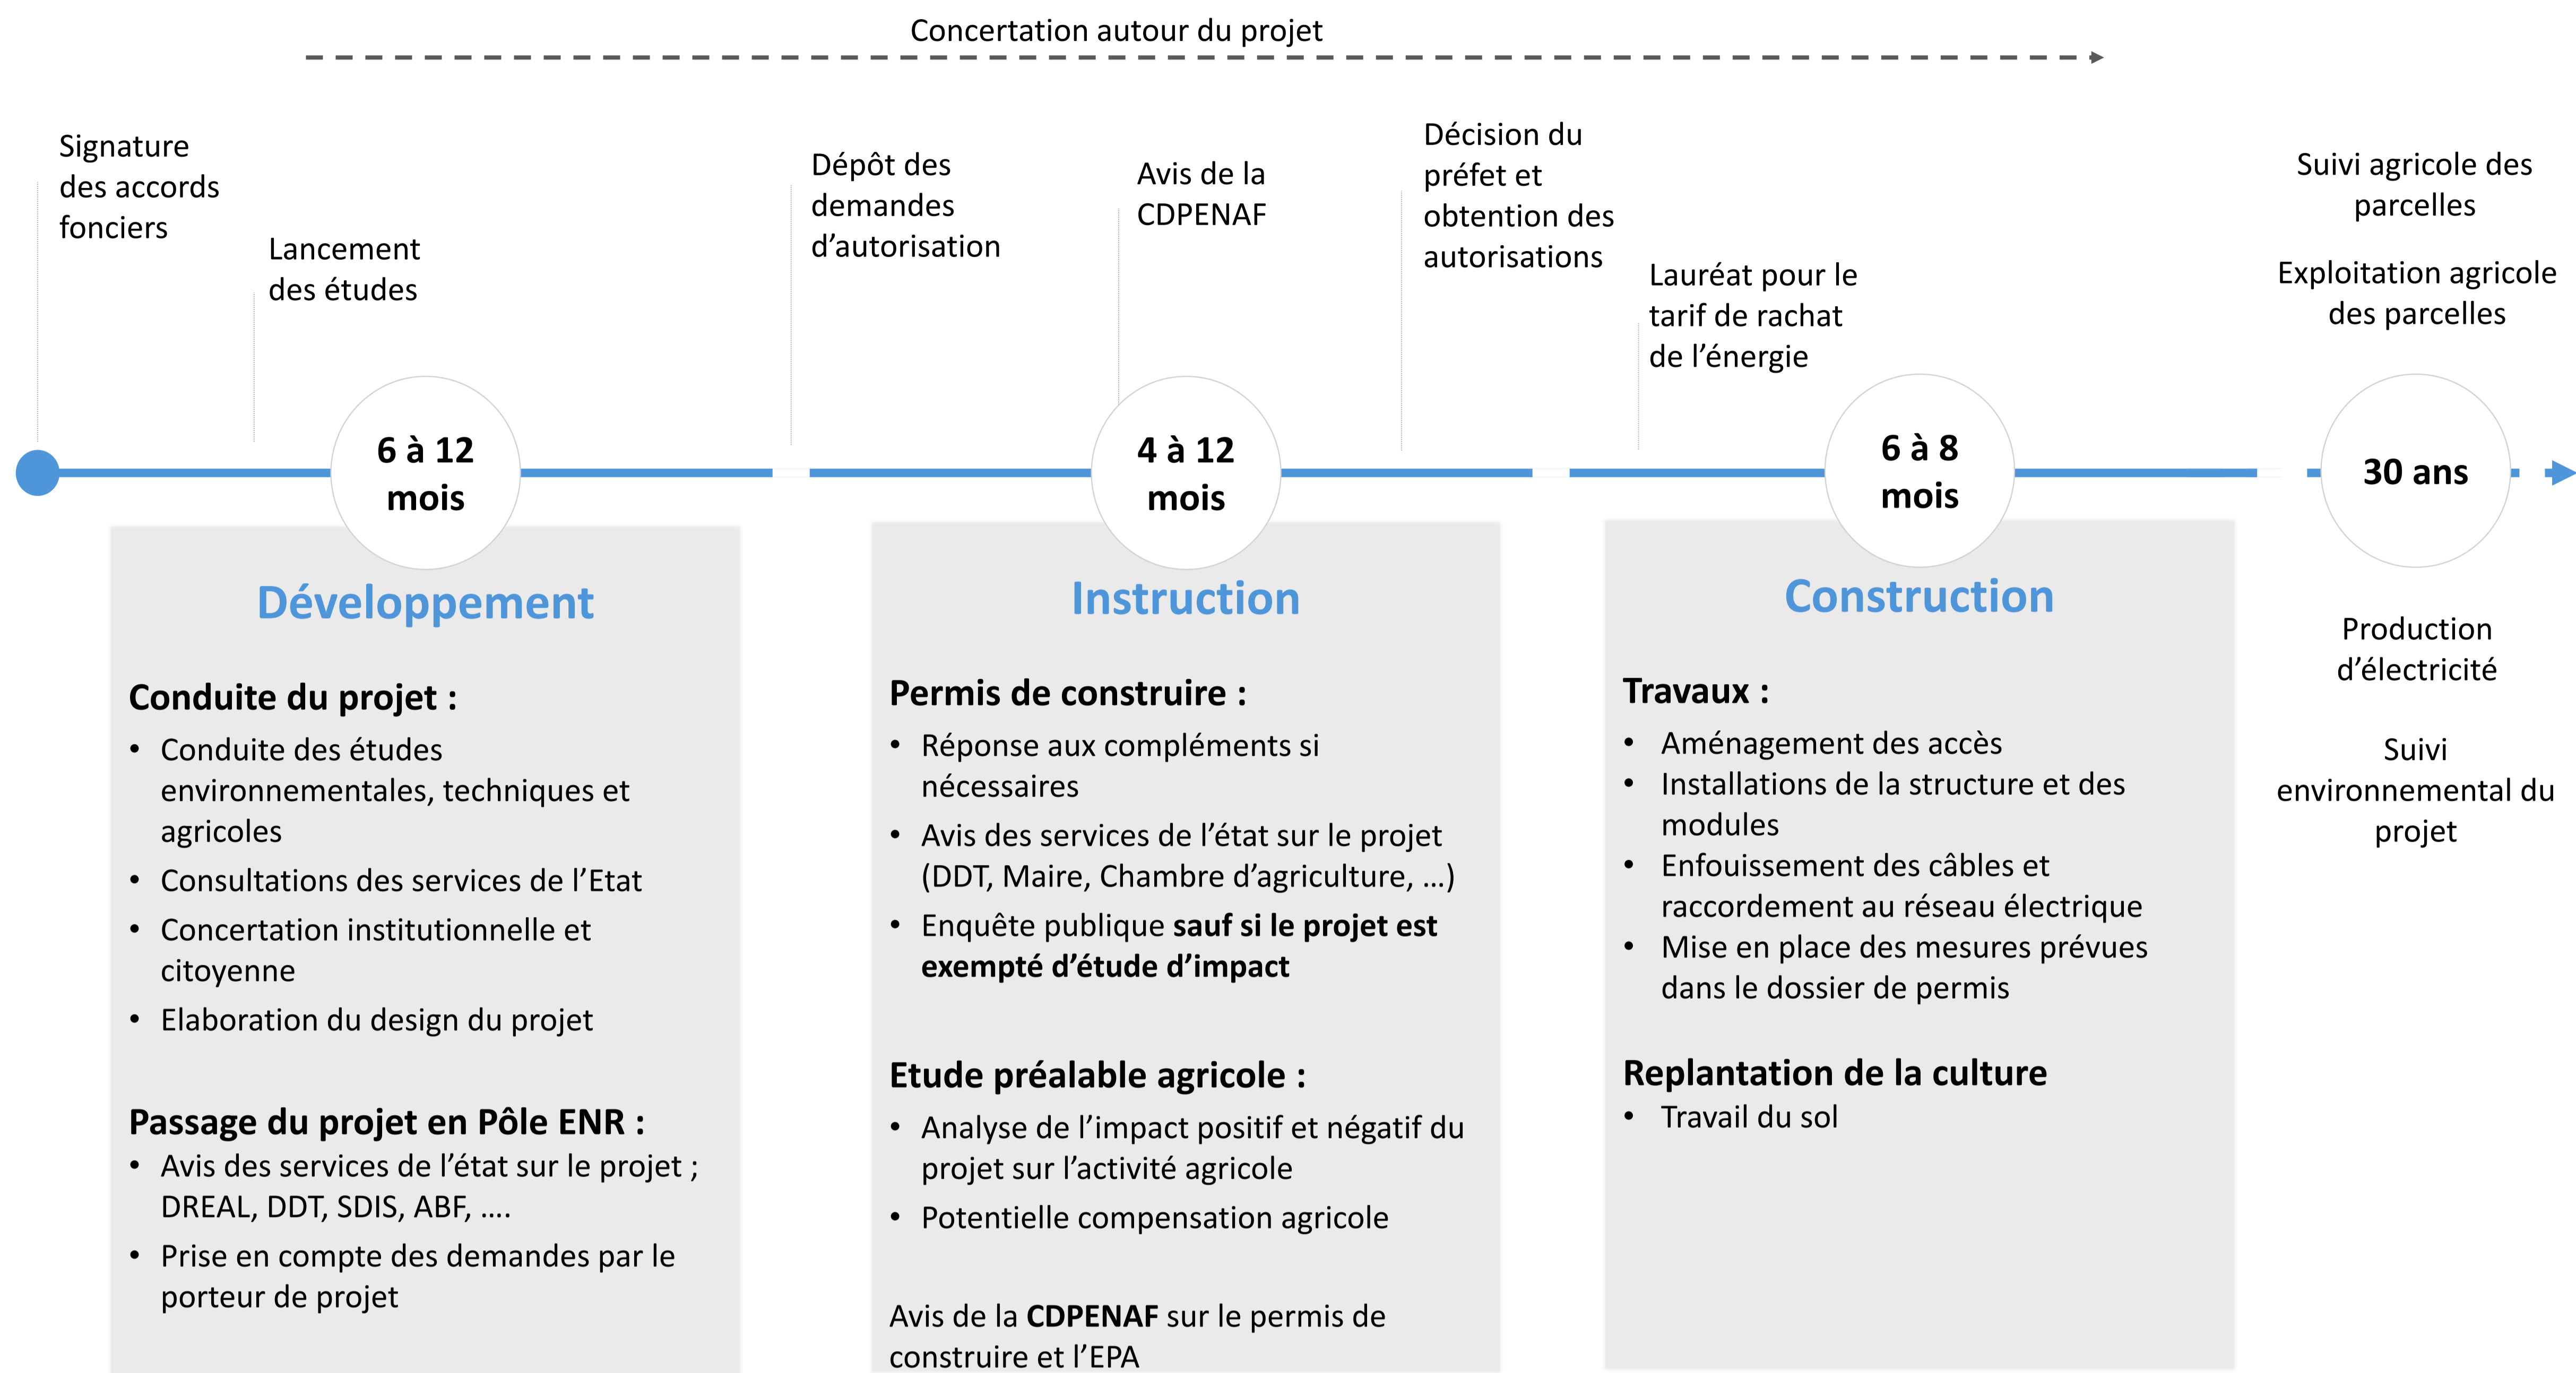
Concertation autour du projet

Signature des accords fonciers

Lancement des études

Dépôt des demandes d'autorisation

Avis de la CDPENAF

Décision du préfet et obtention des autorisations

Lauréat pour le tarif de rachat de l'énergie

Suivi agricole des parcelles

Exploitation agricole des parcelles

6 à 12 mois

4 à 12 mois

6 à 8 mois

30 ans

Développement

Conduite du projet :
• Conduite des études environnementales, techniques et agricoles
• Consultations des services de l'Etat
• Concertation institutionnelle et citoyenne
• Elaboration du design du projet

Passage du projet en Pôle ENR :
• Avis des services de l'état sur le projet ; DREAL, DDT, SDIS, ABF, ….
• Prise en compte des demandes par le porteur de projet

Instruction

Permis de construire :
• Réponse aux compléments si nécessaires
• Avis des services de l'état sur le projet (DDT, Maire, Chambre d'agriculture, …)
• Enquête publique **sauf si le projet est exempté d'étude d'impact**

Etude préalable agricole :
• Analyse de l'impact positif et négatif du projet sur l'activité agricole
• Potentielle compensation agricole

Avis de la **CDPENAF** sur le permis de construire et l'EPA

Construction

Travaux :
• Aménagement des accès
• Installations de la structure et des modules
• Enfouissement des câbles et raccordement au réseau électrique
• Mise en place des mesures prévues dans le dossier de permis

Replantation de la culture
• Travail du sol

Production d'électricité

Suivi environnemental du projet